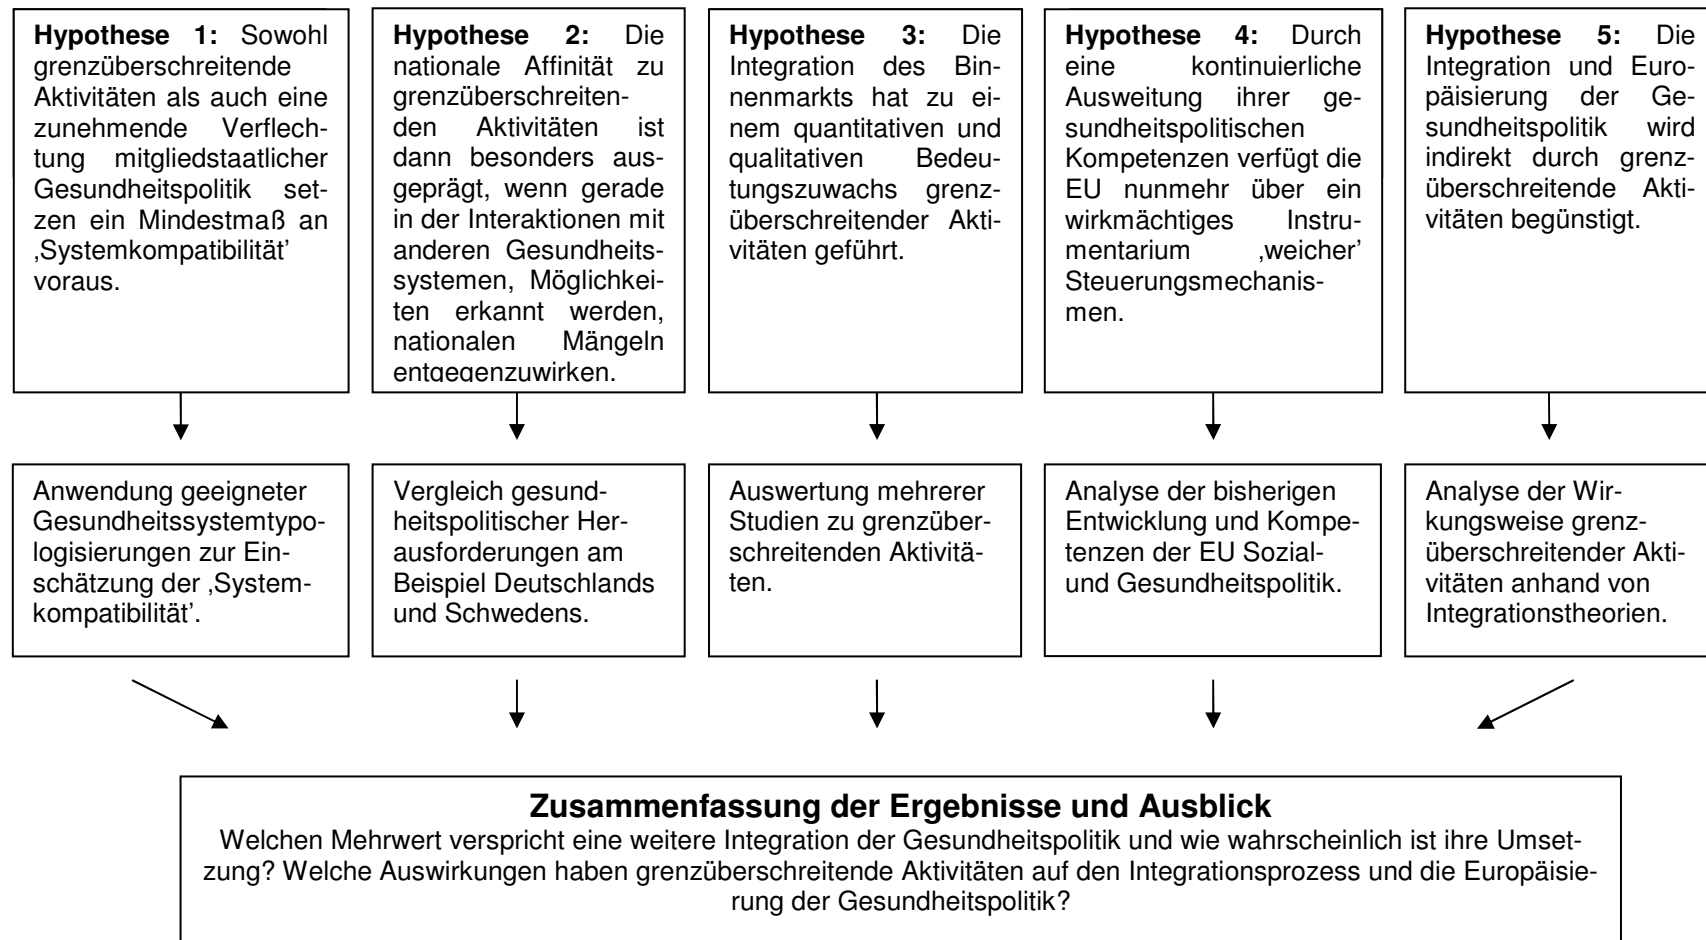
**Hypothese 1:** Sowohl grenzüberschreitende Aktivitäten als auch eine zunehmende Verflechtung mitgliedstaatlicher Gesundheitspolitik setzen ein Mindestmaß an ‚Systemkompatibilität' voraus.

**Hypothese 2:** Die nationale Affinität zu grenzüberschreitenden Aktivitäten ist dann besonders ausgeprägt, wenn gerade in der Interaktionen mit anderen Gesundheitssystemen, Möglichkeiten erkannt werden, nationalen Mängeln entgegenzuwirken.

**Hypothese 3:** Die Integration des Binnenmarkts hat zu einem quantitativen und qualitativen Bedeutungszuwachs grenzüberschreitender Aktivitäten geführt.

**Hypothese 4:** Durch eine kontinuierliche Ausweitung ihrer gesundheitspolitischen Kompetenzen verfügt die EU nunmehr über ein wirkmächtiges Instrumentarium ‚weicher' Steuerungsmechanismen.

**Hypothese 5:** Die Integration und Europäisierung der Gesundheitspolitik wird indirekt durch grenzüberschreitende Aktivitäten begünstigt.

Anwendung geeigneter Gesundheitssystemtypologisierungen zur Einschätzung der ‚Systemkompatibilität'.

Vergleich gesundheitspolitischer Herausforderungen am Beispiel Deutschlands und Schwedens.

Auswertung mehrerer Studien zu grenzüberschreitenden Aktivitäten.

Analyse der bisherigen Entwicklung und Kompetenzen der EU Sozial- und Gesundheitspolitik.

Analyse der Wirkungsweise grenzüberschreitender Aktivitäten anhand von Integrationstheorien.

**Zusammenfassung der Ergebnisse und Ausblick**
Welchen Mehrwert verspricht eine weitere Integration der Gesundheitspolitik und wie wahrscheinlich ist ihre Umsetzung? Welche Auswirkungen haben grenzüberschreitende Aktivitäten auf den Integrationsprozess und die Europäisierung der Gesundheitspolitik?